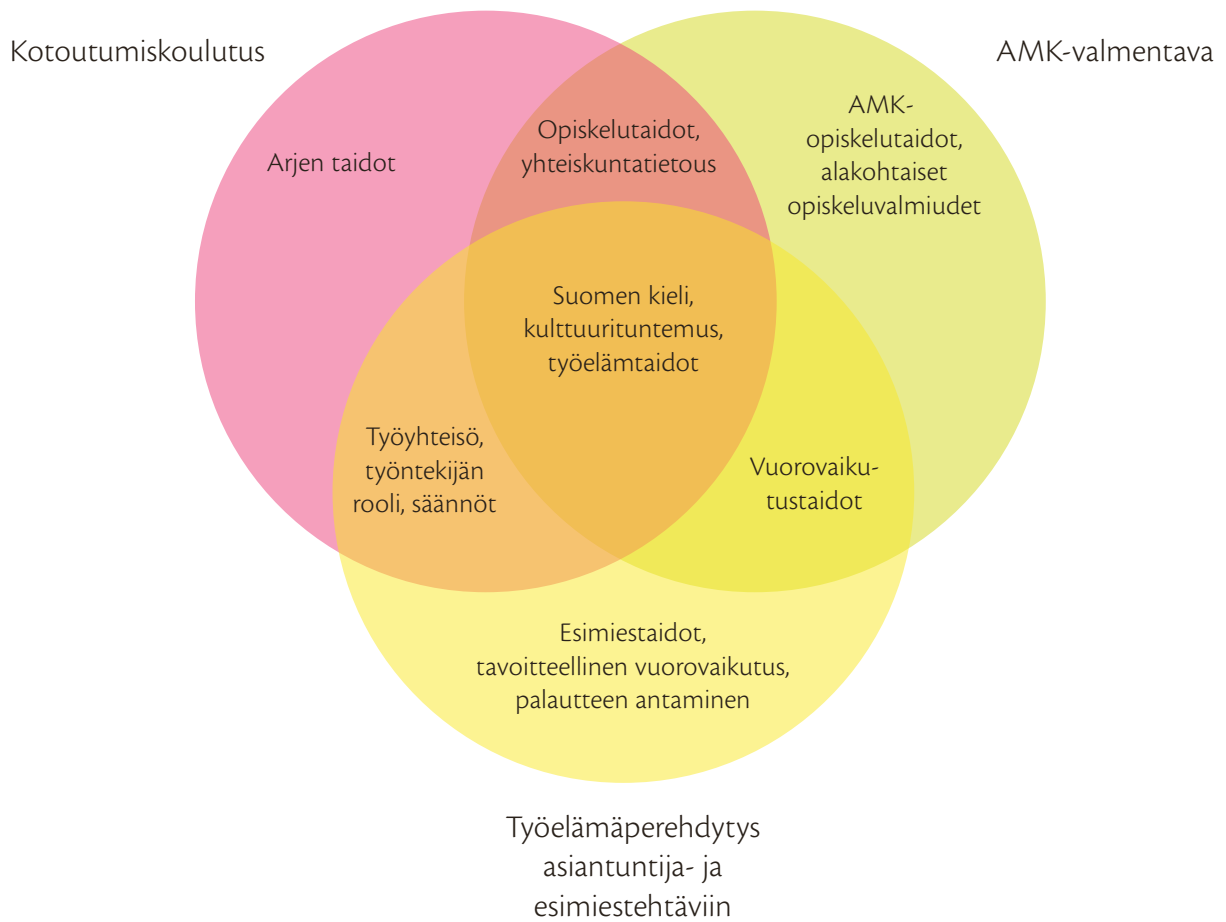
Kotoutumiskoulutus

AMK-valmentava

Arjen taidot

Opiskelutaidot, yhteiskuntatietous

AMK-opiskelutaidot, alakohtaiset opiskeluvalmiudet

Suomen kieli, kulttuurituntemus, työelämtaidot

Työyhteisö, työntekijän rooli, säännöt

Vuorovaikutustaidot

Esimiestaidot, tavoitteellinen vuorovaikutus, palautteen antaminen

Työelämäperehdytys asiantuntija- ja esimiestehtäviin